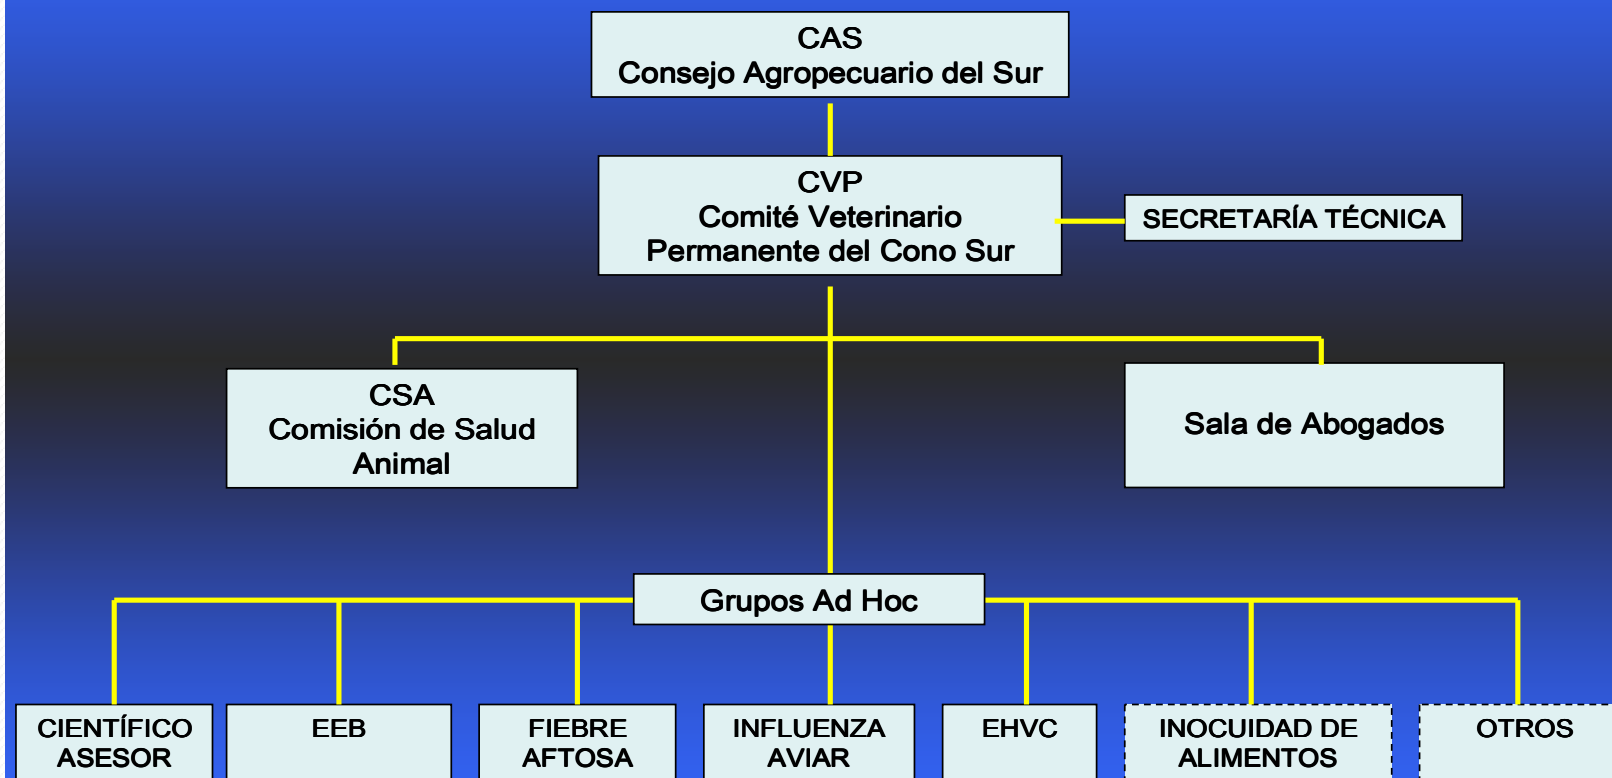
CAS
Consejo Agropecuario del Sur

CVP
Comité Veterinario
Permanente del Cono Sur

SECRETARÍA TÉCNICA

CSA
Comisión de Salud
Animal

Sala de Abogados

Grupos Ad Hoc

CIENTÍFICO
ASESOR

EEB

FIEBRE
AFTOSA

INFLUENZA
AVIAR

EHVC

INOCUIDAD DE
ALIMENTOS

OTROS